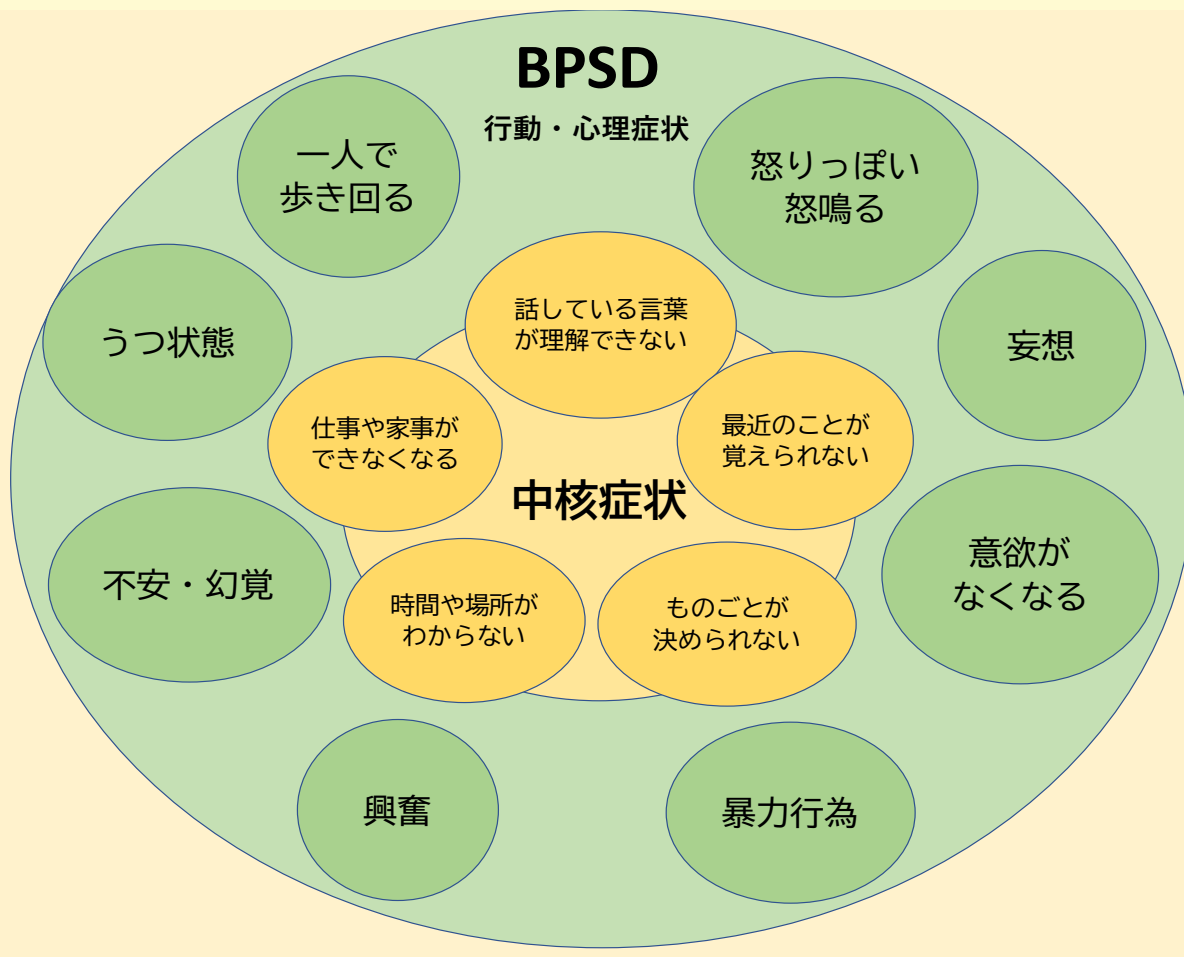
BPSD
行動・心理症状

一人で
歩き回る

怒りっぽい
怒鳴る

うつ状態

妄想

話している言葉
が理解できない

仕事や家事が
できなくなる

最近のことが
覚えられない

中核症状

不安・幻覚

意欲が
なくなる

時間や場所が
わからない

ものごとが
決められない

興奮

暴力行為